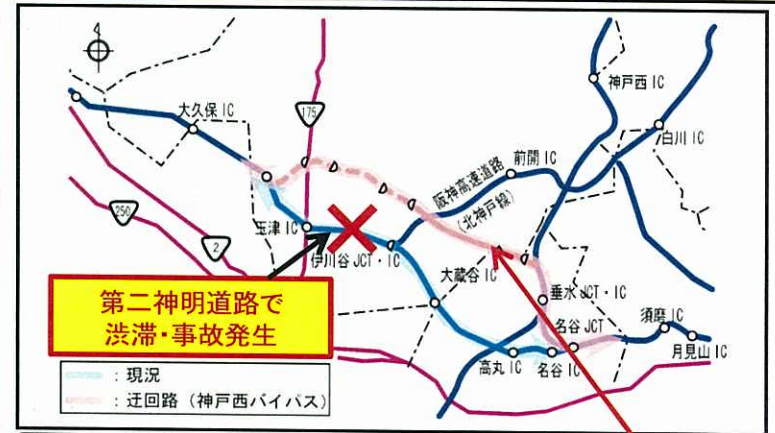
大久保 IC
175
神戸西 IC
白川 IC
前開 IC
阪神高速道路
(北神戸線)
250
2
玉津 IC
伊川谷 JCT・IC
大蔵谷 IC
垂水 JCT・IC
第二神明道路で
渋滞・事故発生
名谷 JCT
須磨 IC
高丸 IC
名谷 IC
月見山 IC
: 現況
: 迂回路 (神戸西バイパス)